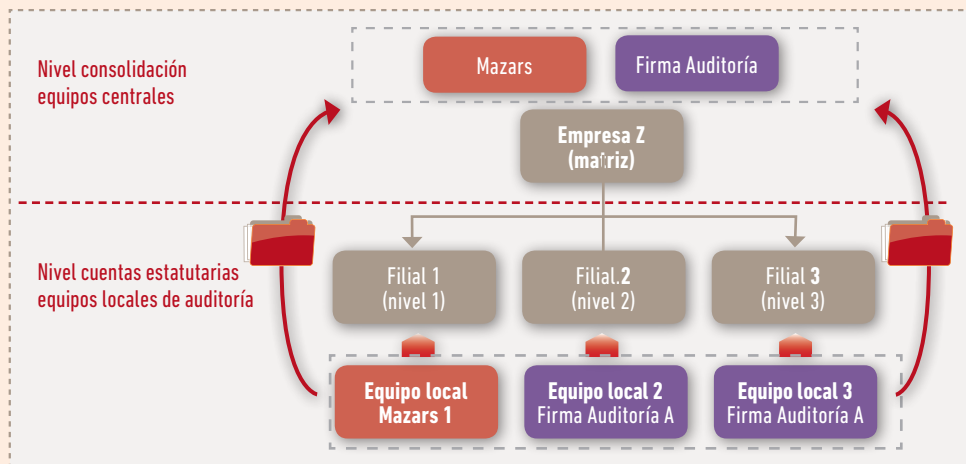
Nivel consolidación
equipos centrales

Mazars

Firma Auditoría

Empresa Z
(matriz)

Nivel cuentas estatutarias
equipos locales de auditoría

Filial 1
(nivel 1)

Filial 2
(nivel 2)

Filial 3
(nivel 3)

Equipo local
Mazars 1

Equipo local 2
Firma Auditoría A

Equipo local 3
Firma Auditoría A